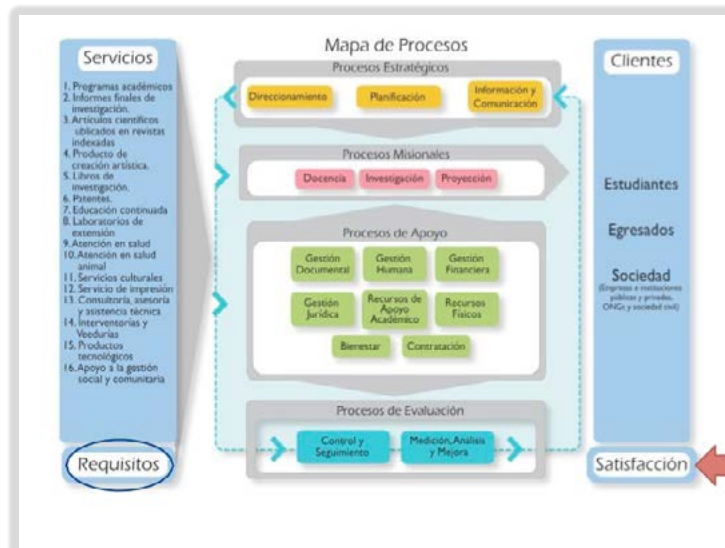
Servicios

1. Programas académicos
2. Informes finales de investigación.
3. Artículos científicos ublicados en revistas indexadas
4. Producto de creación artística.
5. Libros de investigación.
6. Patentes.
7. Educación continuada
8. Laboratorios de extensión
9. Atención en salud
10. Atención en salud animal
11. Servicios culturales
12. Servicio de impresión
13. Consultoría, asesoría y asistencia técnica
14. Interventorías y Veedurías
15. Productos tecnológicos
16. Apoyo a la gestión social y comunitaria

Requisitos

Mapa de Procesos

Procesos Estratégicos

Direccionamiento

Planificación

Información y Comunicación

Procesos Misionales

Docencia

Investigación

Proyección

Procesos de Apoyo

Gestión Documental

Gestión Humana

Gestión Financiera

Gestión Jurídica

Recursos de Apoyo Académico

Recursos Físicos

Bienestar

Contratación

Procesos de Evaluación

Control y Seguimiento

Medición, Análisis y Mejora

Clientes

Estudiantes

Egresados

Sociedad
(Empresas e instituciones públicas y privadas, ONGs y sociedad civil)

Satisfacción